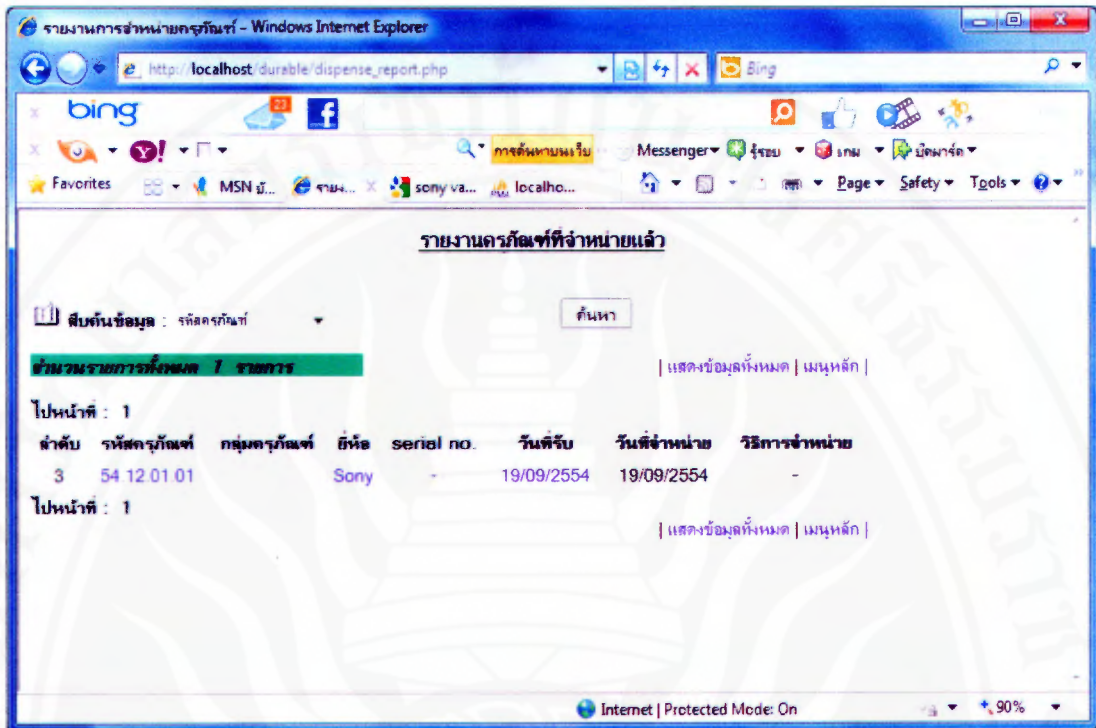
รายงานการจำหน่ายครุภัณฑ์ - Windows Internet Explorer

http://localhost/durable/dispense_report.php

Bing

bing

23

การค้นหาบนเว็บ

Messenger ▾ รู้รอบ ▾ เกม ▾ บัตรอวยพร ▾

Favorites

MSN มั...

รายง...

sony va...

localho...

Page ▾ Safety ▾ Tools ▾

รายงานครุภัณฑ์ที่จำหน่ายแล้ว

สืบค้นข้อมูล : รหัสครุภัณฑ์

ค้นหา

จำนวนรายการทั้งหมด 1 รายการ

| แสดงข้อมูลทั้งหมด | เมนูหลัก |

ไปหน้าที่ : 1

| ลำดับ | รหัสครุภัณฑ์ | กลุ่มครุภัณฑ์ | ยี่ห้อ | serial no. | วันที่รับ | วันที่จำหน่าย | วิธีการจำหน่าย |
|---|---|---|---|---|---|---|---|
| 3 | 54 12 01 01 | | Sony | - | 19/09/2554 | 19/09/2554 | - |

ไปหน้าที่ : 1

| แสดงข้อมูลทั้งหมด | เมนูหลัก |

Internet | Protected Mode: On

90%